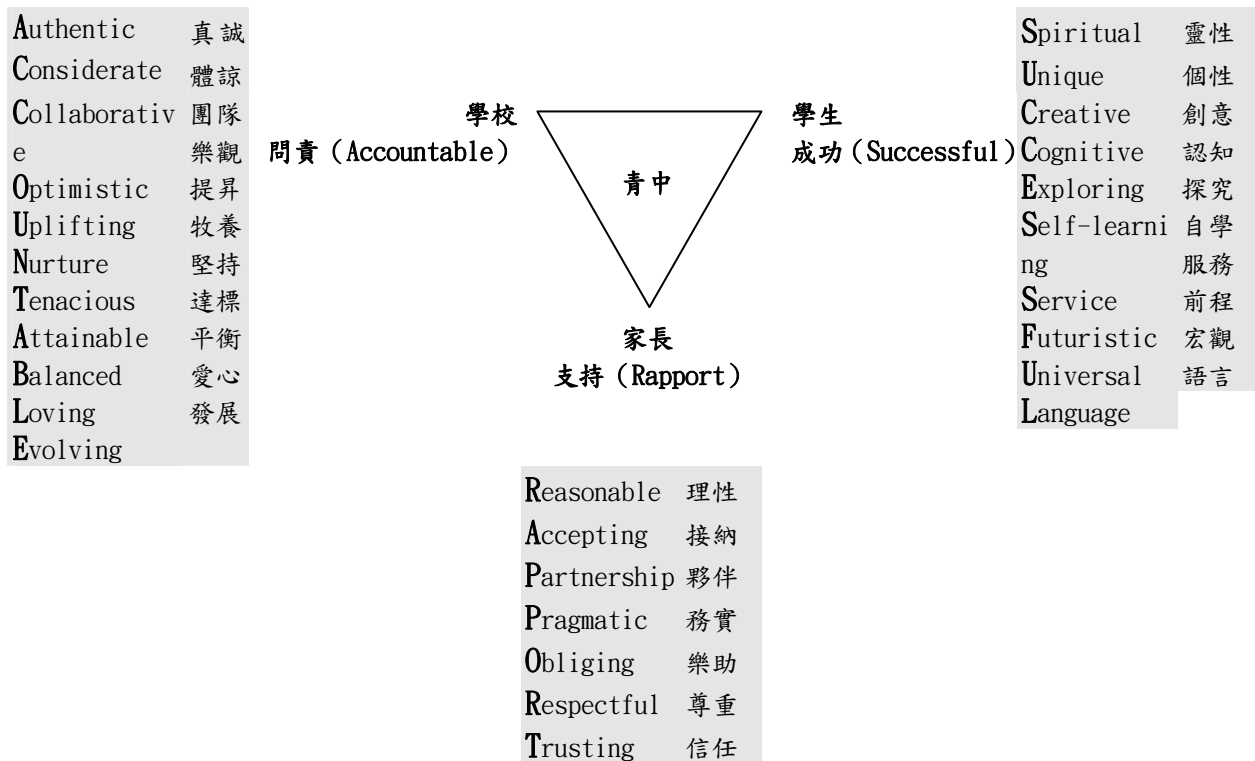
| Authentic | 真誠 |
|---|---|
| Considerate | 體諒 |
| Collaborative | 團隊 |
| Optimistic | 樂觀 |
| Uplifting | 提昇 |
| Nurture | 牧養 |
| Tenacious | 堅持 |
| Attainable | 達標 |
| Balanced | 平衡 |
| Loving | 愛心 |
| Evolving | 發展 |

學校
問責（Accountable）

青中

學生
成功（Successful）

家長
支持（Rapport）

| Spiritual | 靈性 |
|---|---|
| Unique | 個性 |
| Creative | 創意 |
| Cognitive | 認知 |
| Exploring | 探究 |
| Self-learning | 自學 |
| Service | 服務 |
| Futuristic | 前程 |
| Universal | 宏觀 |
| Language | 語言 |

| Reasonable | 理性 |
|---|---|
| Accepting | 接納 |
| Partnership | 夥伴 |
| Pragmatic | 務實 |
| Obliging | 樂助 |
| Respectful | 尊重 |
| Trusting | 信任 |